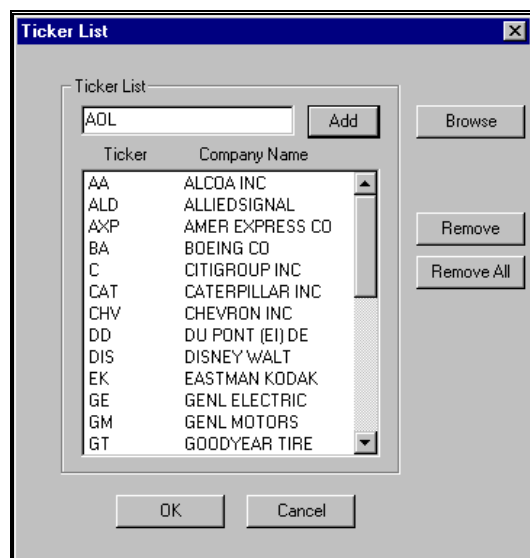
Ticker List

Ticker List

AOL

Add

Browse

| Ticker | Company Name |
|---|---|
| AA | ALCOA INC |
| ALD | ALLIEDSIGNAL |
| AXP | AMER EXPRESS CO |
| BA | BOEING CO |
| C | CITIGROUP INC |
| CAT | CATERPILLAR INC |
| CHV | CHEVRON INC |
| DD | DU PONT (EI) DE |
| DIS | DISNEY WALT |
| EK | EASTMAN KODAK |
| GE | GENL ELECTRIC |
| GM | GENL MOTORS |
| GT | GOODYEAR TIRE |

Remove

Remove All

OK

Cancel